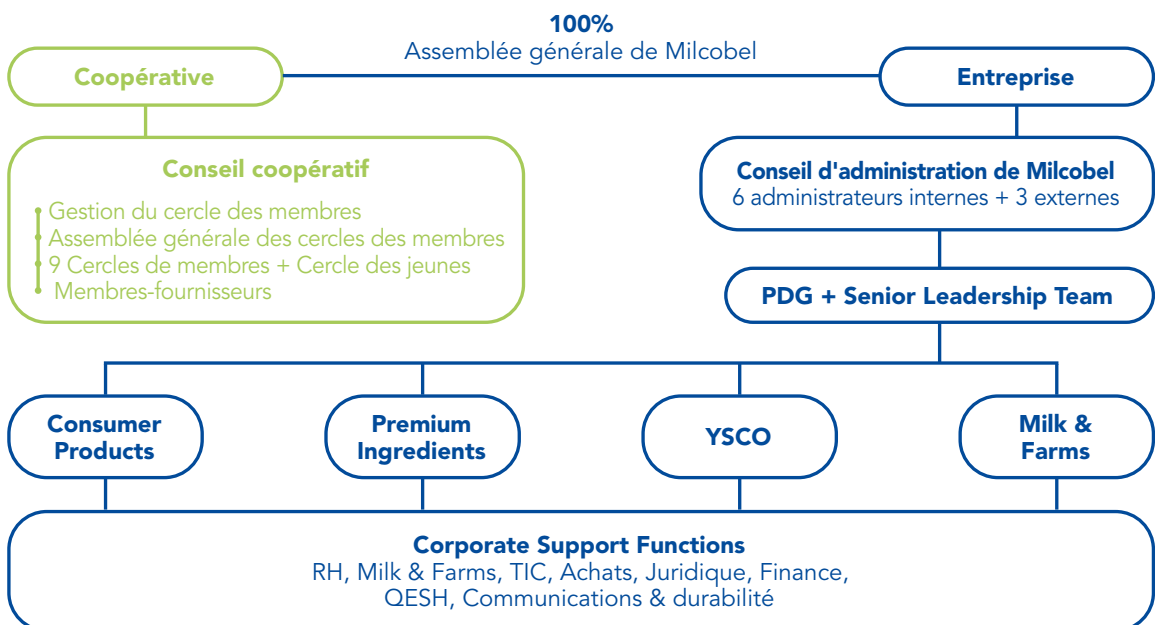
100%
Assemblée générale de Milcobel

Coopérative

Entreprise

Conseil coopératif

Gestion du cercle des membres
Assemblée générale des cercles des membres
9 Cercles de membres + Cercle des jeunes
Membres-fournisseurs

Conseil d'administration de Milcobel
6 administrateurs internes + 3 externes

PDG + Senior Leadership Team

Consumer Products

Premium Ingredients

YSCO

Milk & Farms

Corporate Support Functions
RH, Milk & Farms, TIC, Achats, Juridique, Finance, QESH, Communications & durabilité